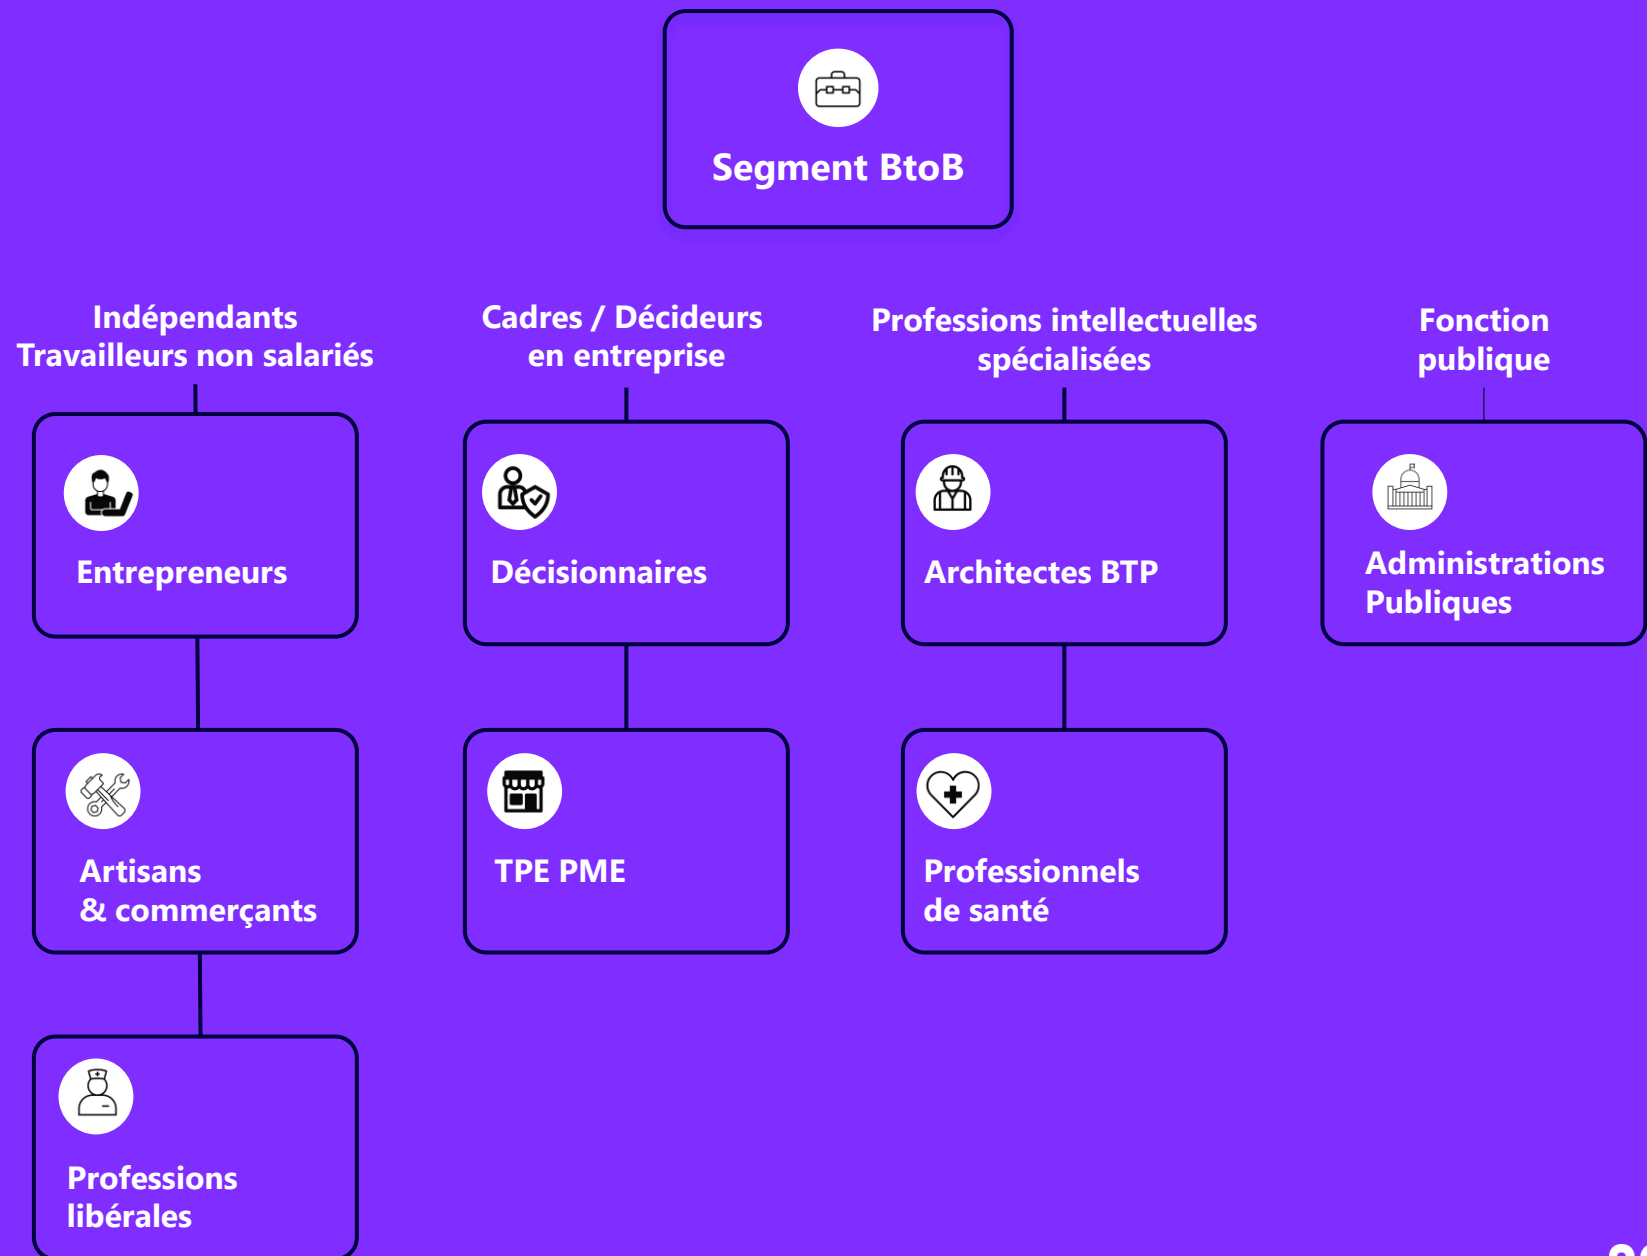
Segment BtoB

Indépendants
Travailleurs non salariés

Entrepreneurs

Artisans
& commerçants

Professions
libérales

Cadres / Décideurs
en entreprise

Décisionnaires

TPE PME

Professions intellectuelles
spécialisées

Architectes BTP

Professionnels
de santé

Fonction
publique

Administrations
Publiques